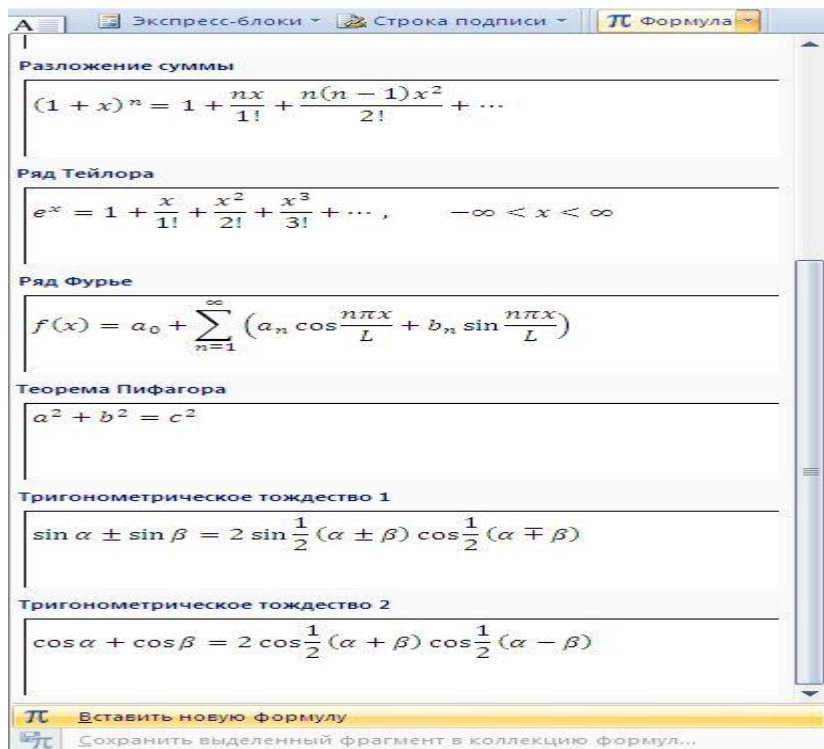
A Экспресс-блоки Строка подписи $\pi$ Формула

Разложение суммы

$(1+x)^n = 1 + \frac{nx}{1!} + \frac{n(n-1)x^2}{2!} + \cdots$

Ряд Тейлора

$e^x = 1 + \frac{x}{1!} + \frac{x^2}{2!} + \frac{x^3}{3!} + \cdots, \quad -\infty < x < \infty$

Ряд Фурье

$f(x) = a_0 + \sum_{n=1}^{\infty} \left( a_n \cos\frac{n\pi x}{L} + b_n \sin\frac{n\pi x}{L} \right)$

Теорема Пифагора

$a^2 + b^2 = c^2$

Тригонометрическое тождество 1

$\sin\alpha \pm \sin\beta = 2\sin\frac{1}{2}(\alpha \pm \beta)\cos\frac{1}{2}(\alpha \mp \beta)$

Тригонометрическое тождество 2

$\cos\alpha + \cos\beta = 2\cos\frac{1}{2}(\alpha + \beta)\cos\frac{1}{2}(\alpha - \beta)$

$\pi$ Вставить новую формулу

Сохранить выделенный фрагмент в коллекцию формул...